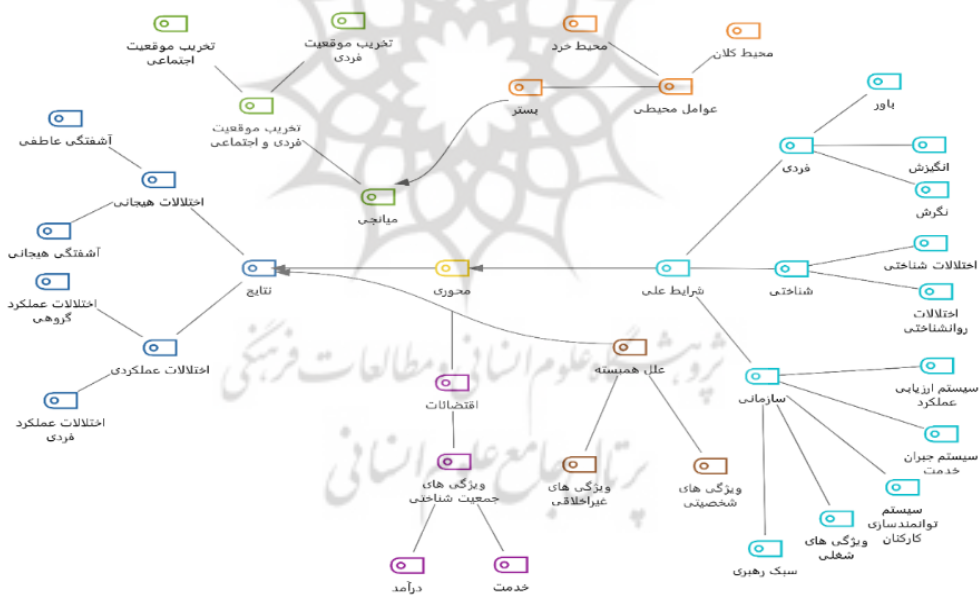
تخریب موقعیت اجتماعی

تخریب موقعیت فردی

محیط خرد

محیط کلان

بستر

عوامل محیطی

تخریب موقعیت فردی و اجتماعی

باور

آشفتگی عاطفی

فردی

انگیزش

اختلالات هیجانی

میانجی

نگرش

آشفتگی هیجانی

اختلالات شناختی

نتایج

محوری

شرایط علی

شناختی

اختلالات عملکرد گروهی

اختلالات روانشناختی

علل همبسته

سازمانی

سیستم ارزیابی عملکرد

اختلالات عملکردی

اقتضائات

سیستم جبران خدمت

اختلالات عملکرد فردی

ویژگی های جمعیت شناختی

ویژگی های غیراخلاقی

ویژگی های شخصیتی

سیستم توانمندسازی کارکنان

ویژگی های شغلی

سبک رهبری

درآمد

خدمت

پژوهشگاه علوم انسانی و مطالعات فرهنگی

پرتال جامع علوم انسانی